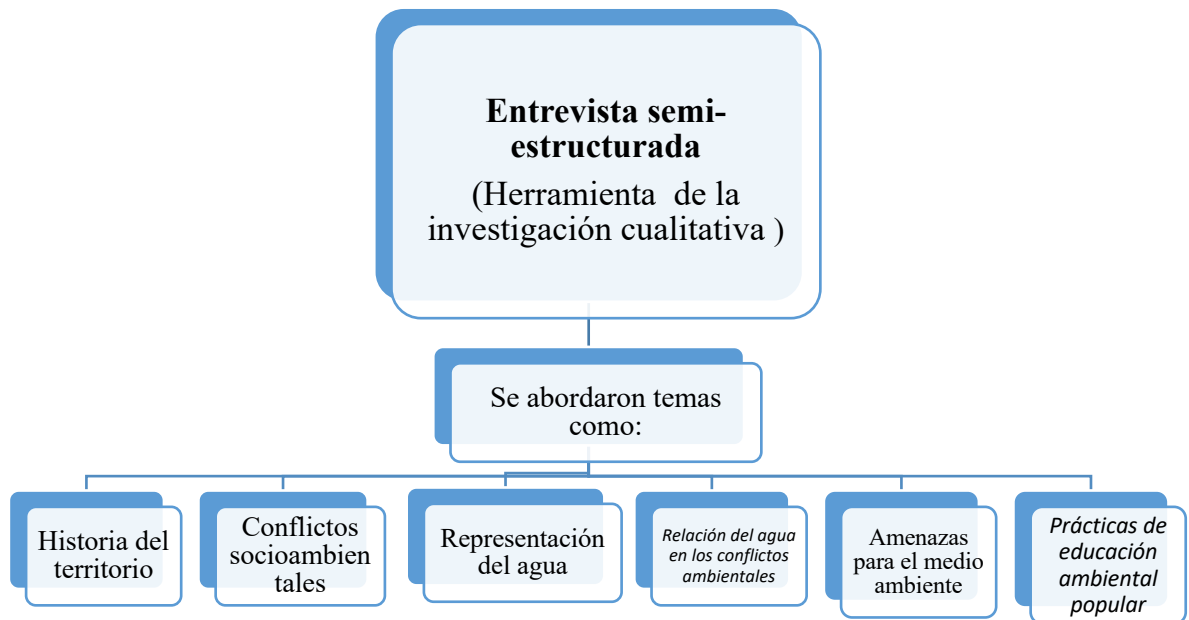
**Entrevista semi-estructurada**
(Herramienta de la investigación cualitativa )

Se abordaron temas como:

Historia del territorio

Conflictos socioambientales

Representación del agua

*Relación del agua en los conflictos ambientales*

Amenazas para el medio ambiente

*Prácticas de educación ambiental popular*